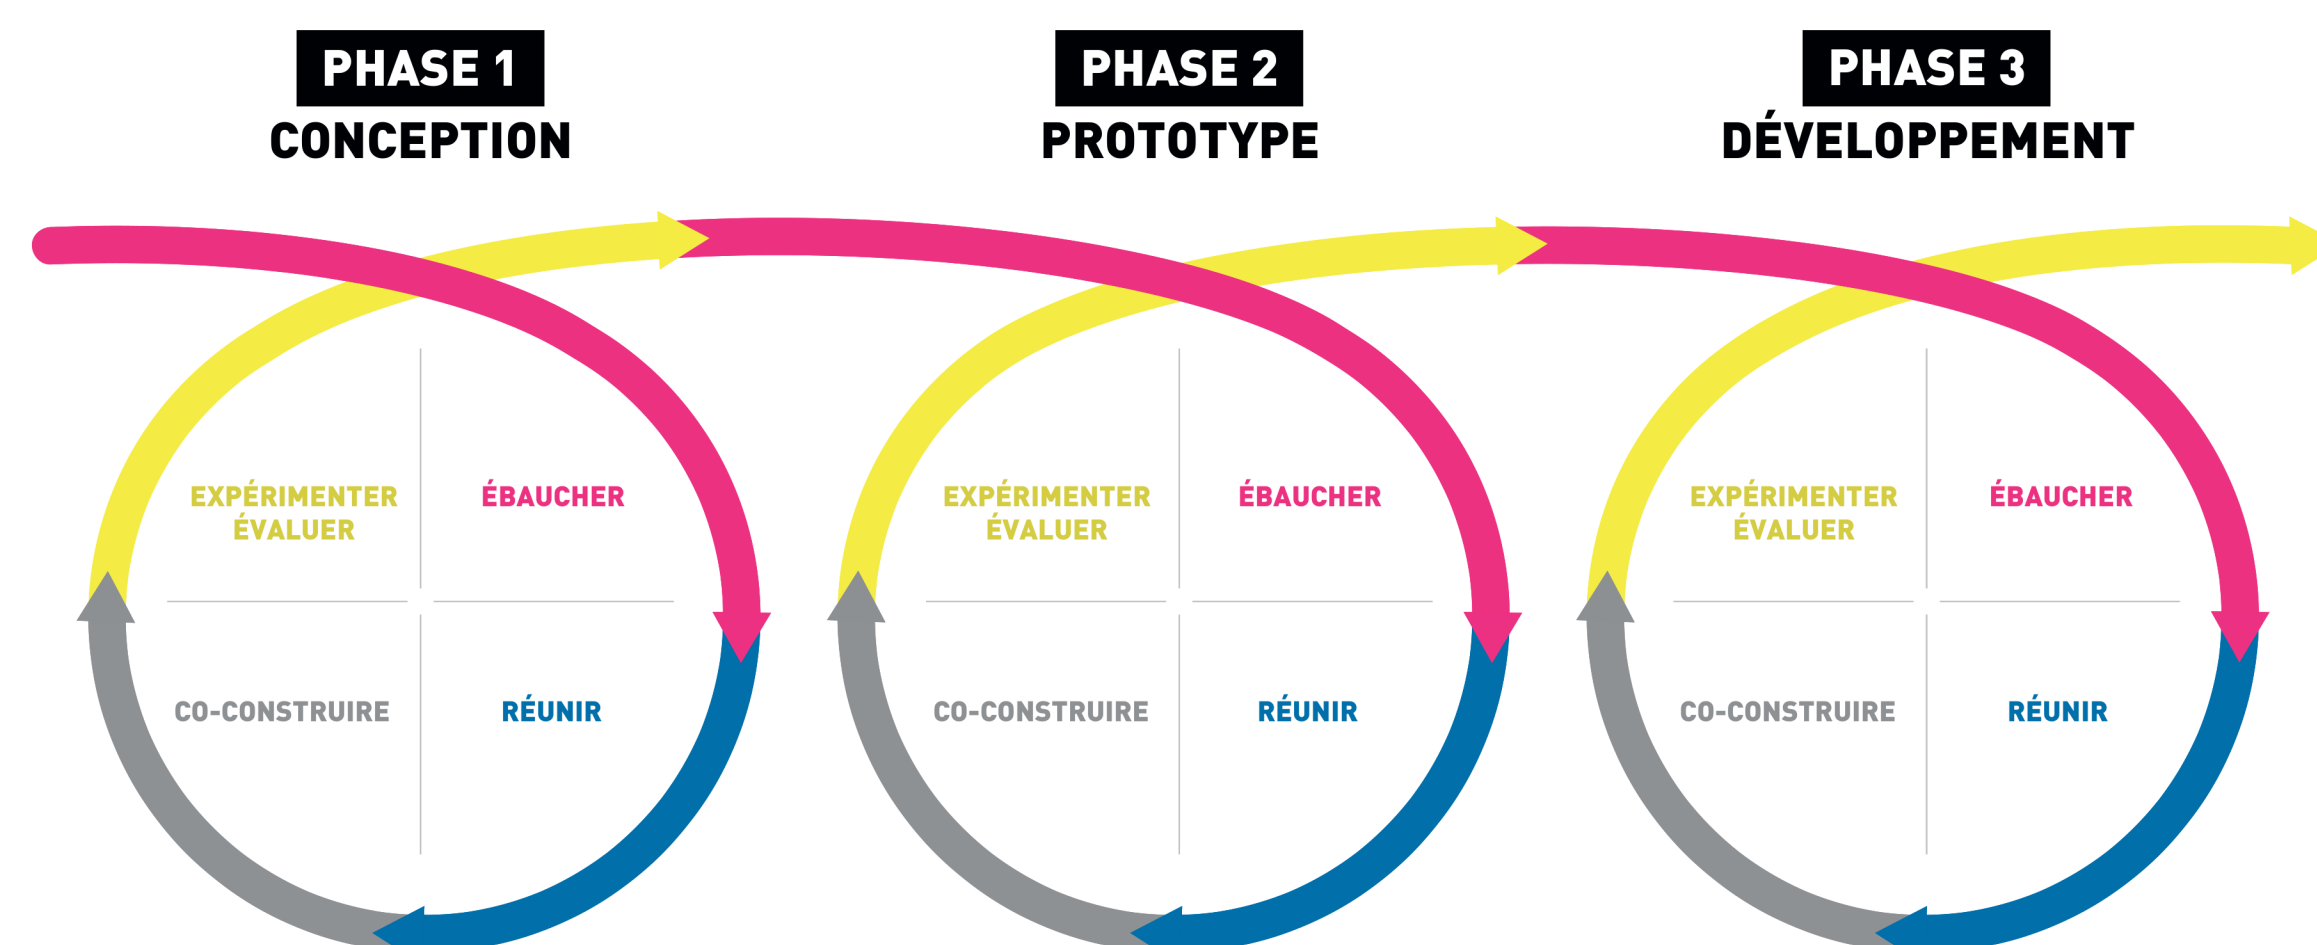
PHASE 1
CONCEPTION

EXPÉRIMENTER ÉVALUER

ÉBAUCHER

CO-CONSTRUIRE

RÉUNIR

PHASE 2
PROTOTYPE

EXPÉRIMENTER ÉVALUER

ÉBAUCHER

CO-CONSTRUIRE

RÉUNIR

PHASE 3
DÉVELOPPEMENT

EXPÉRIMENTER ÉVALUER

ÉBAUCHER

CO-CONSTRUIRE

RÉUNIR